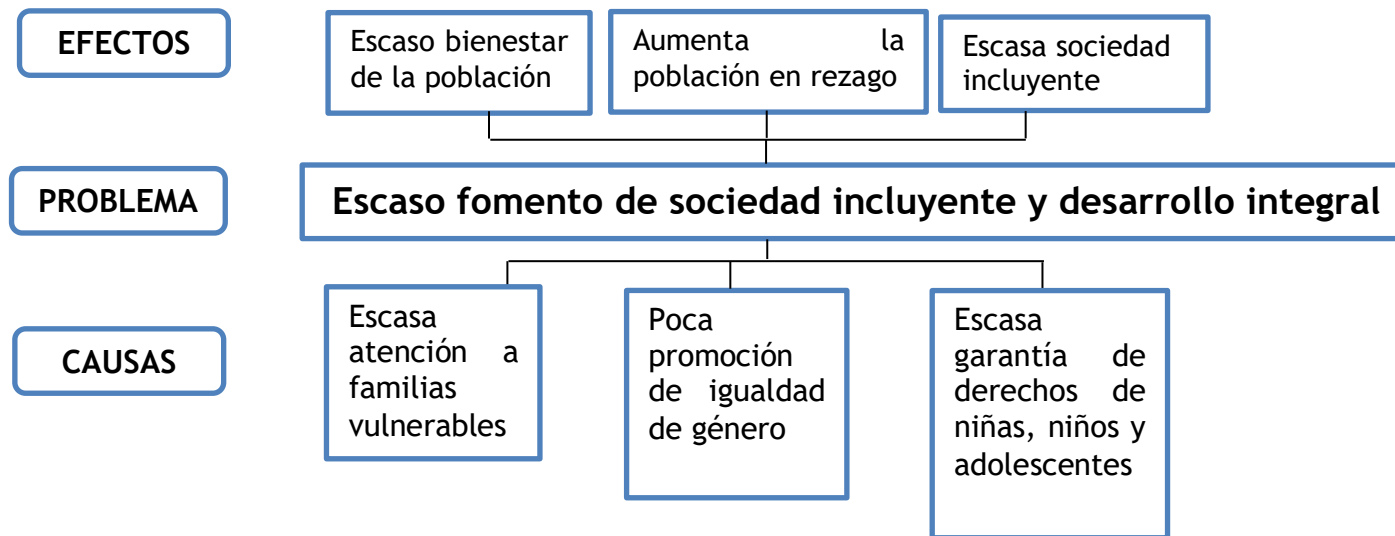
EFECTOS

Escaso bienestar de la población

Aumenta la población en rezago

Escasa sociedad incluyente

PROBLEMA

Escaso fomento de sociedad incluyente y desarrollo integral

CAUSAS

Escasa atención a familias vulnerables

Poca promoción de igualdad de género

Escasa garantía de derechos de niñas, niños y adolescentes